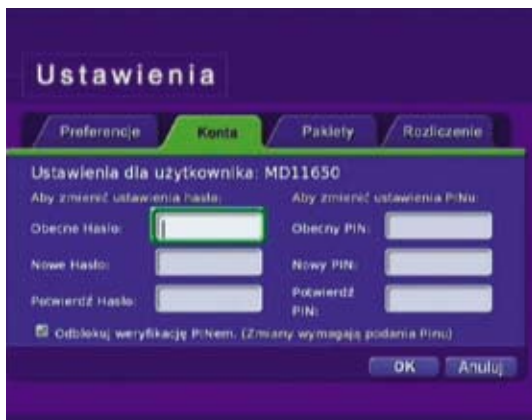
Ustawienia

Preferencje
Konta
Pakiety
Rozliczenie

Ustawienia dla użytkownika: MD11650

Aby zmienić ustawienia hasła:
Obecne Hasło:
Nowe Hasło:
Potwierdź Hasło:

Aby zmienić ustawienia PINu:
Obecny PIN:
Nowy PIN:
Potwierdź PIN:

Odblokuj weryfikację PINem. (Zmiany wymagają podania Pinu)

OK
Anuluj